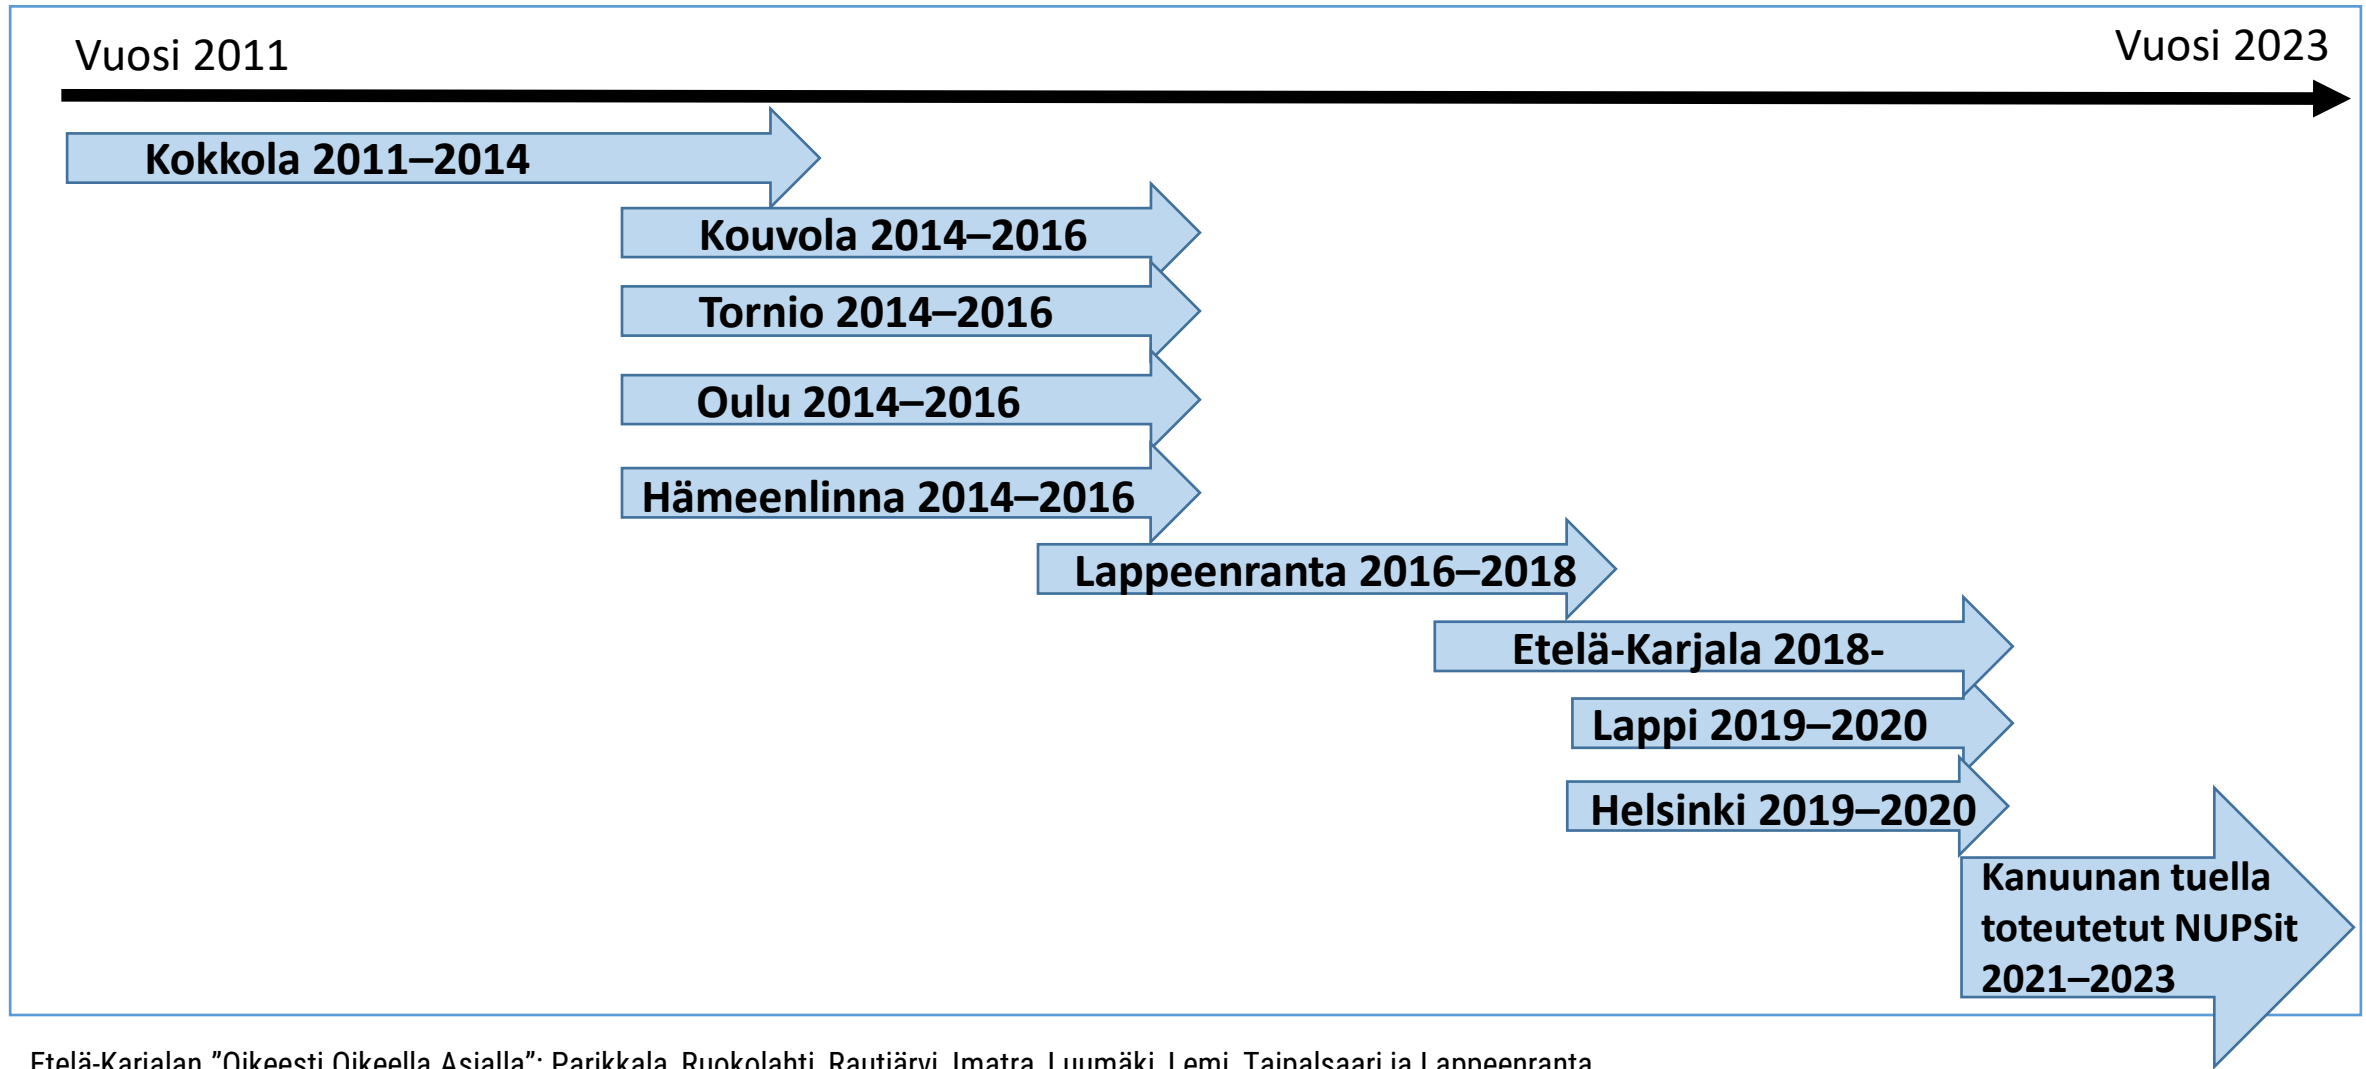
Vuosi 2011

Vuosi 2023

Kokkola 2011–2014

Kouvola 2014–2016

Tornio 2014–2016

Oulu 2014–2016

Hämeenlinna 2014–2016

Lappeenranta 2016–2018

Etelä-Karjala 2018-

Lappi 2019–2020

Helsinki 2019–2020

Kanuunan tuella toteutetut NUPSit 2021–2023

Etelä-Karjalan "Oikeesti Oikeella Asialla": Parikkala, Ruokolahti, Rautjärvi, Imatra, Luumäki, Lemi, Taipalsaari ja Lappeenranta